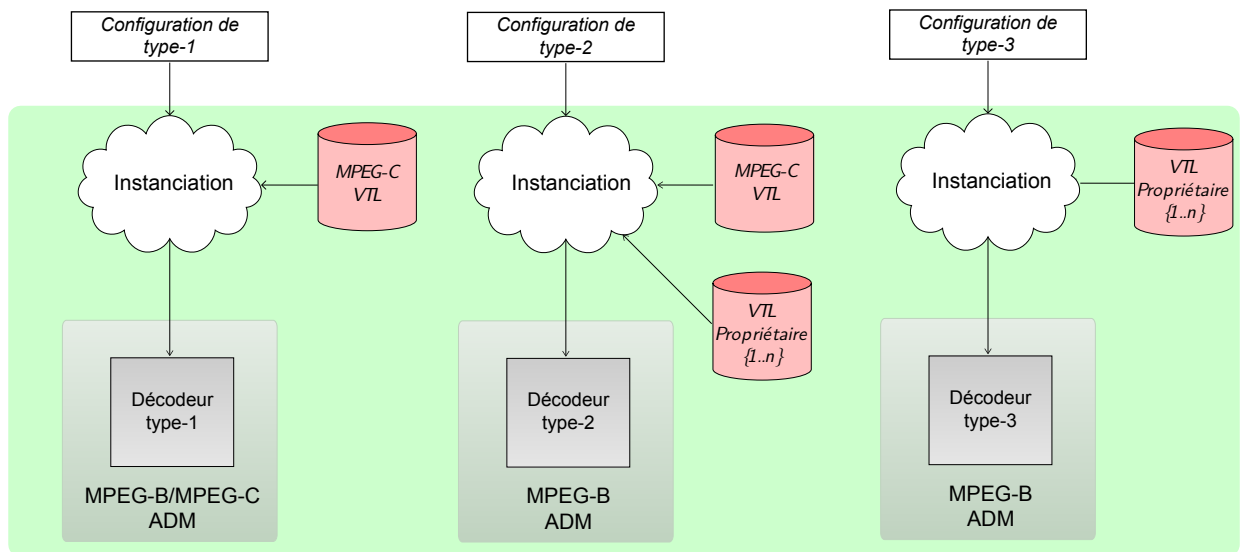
Configuration de type-1

Configuration de type-2

Configuration de type-3

Instanciation

MPEG-C VTL

Instanciation

MPEG-C VTL

Instanciation

VTL Propriétaire {1..n}

VTL Propriétaire {1..n}

Décodeur type-1

MPEG-B/MPEG-C ADM

Décodeur type-2

MPEG-B ADM

Décodeur type-3

MPEG-B ADM